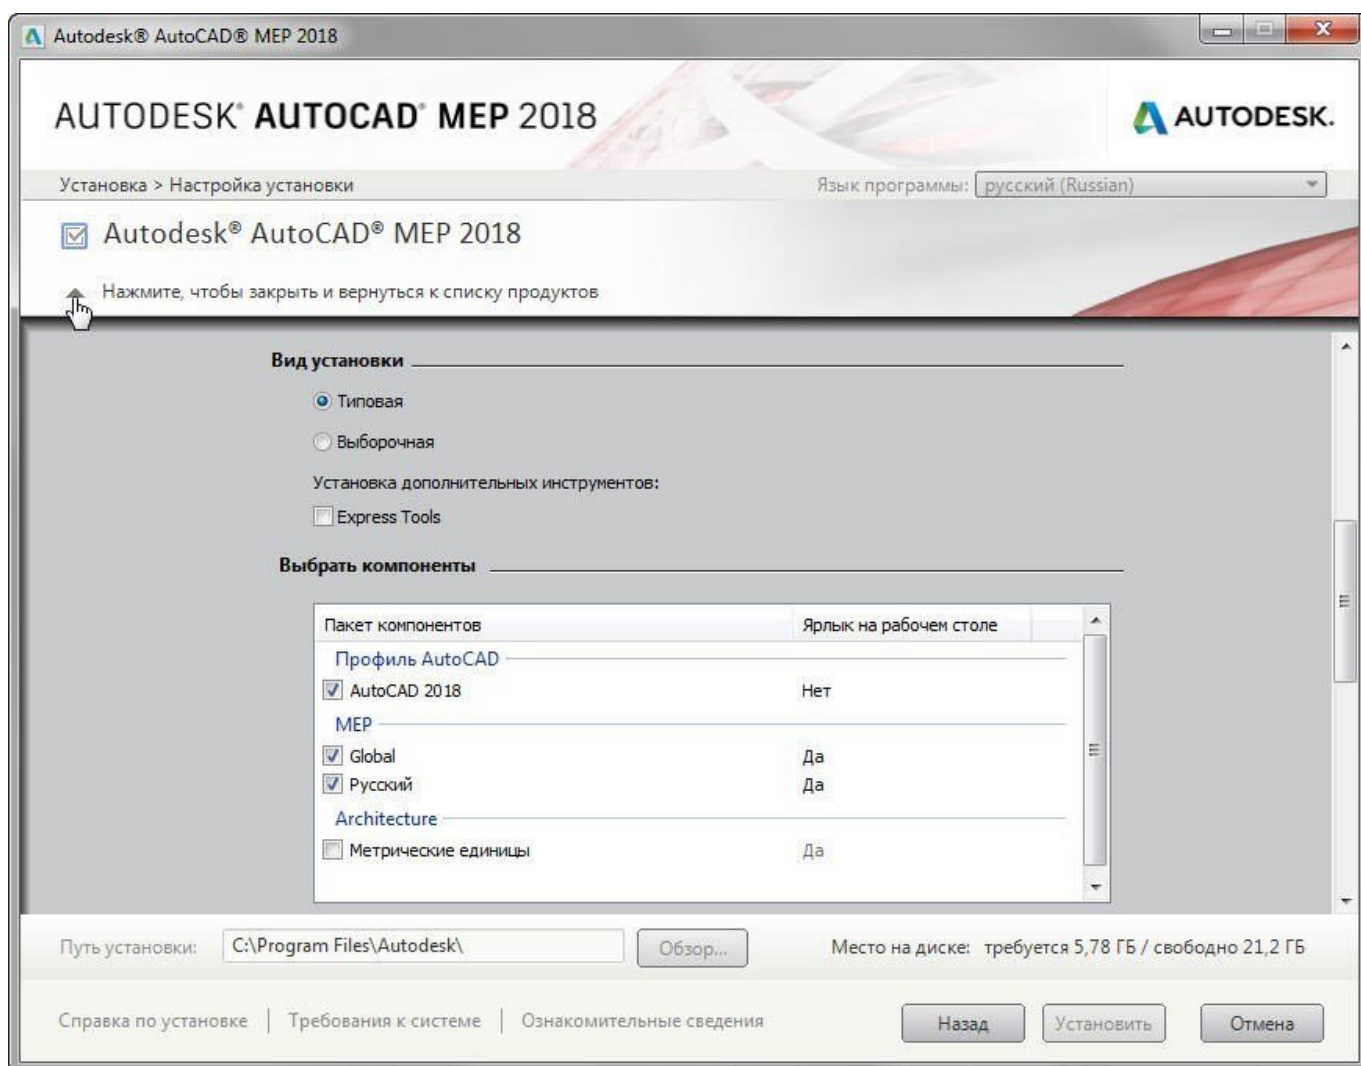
Autodesk® AutoCAD® MEP 2018

AUTODESK® AUTOCAD® MEP 2018

AUTODESK.

Установка > Настройка установки

Язык программы: русский (Russian)

Autodesk® AutoCAD® MEP 2018

Нажмите, чтобы закрыть и вернуться к списку продуктов

Вид установки

Типовая

Выборочная

Установка дополнительных инструментов:

Express Tools

Выбрать компоненты

| Пакет компонентов | Ярлык на рабочем столе |
|---|---|
| Профиль AutoCAD | |
| AutoCAD 2018 | Нет |
| MEP | |
| Global | Да |
| Русский | Да |
| Architecture | |
| Метрические единицы | Да |

Путь установки: C:\Program Files\Autodesk\ Обзор...

Место на диске: требуется 5,78 ГБ / свободно 21,2 ГБ

Справка по установке | Требования к системе | Ознакомительные сведения

Назад Установить Отмена